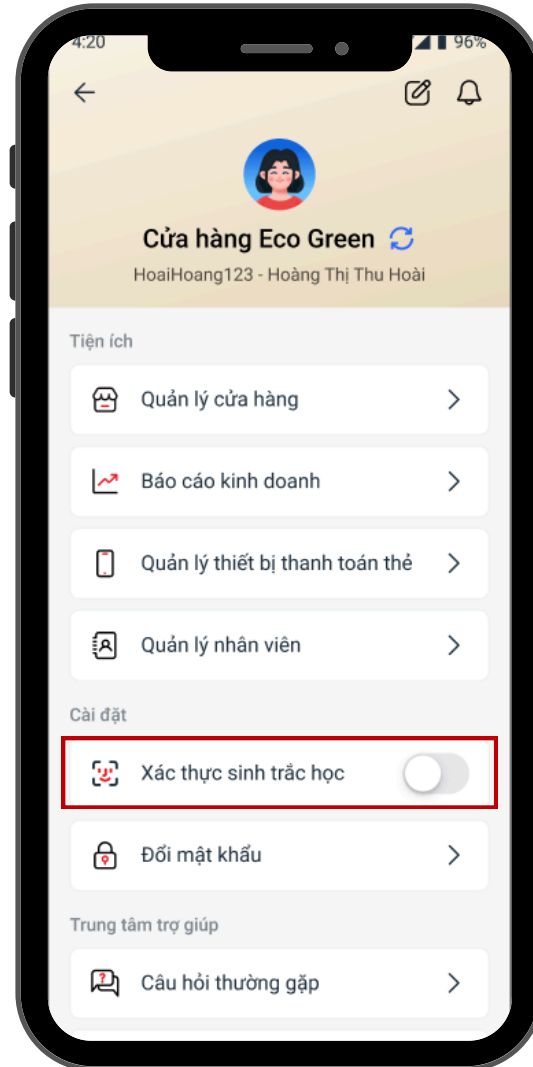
4:20
96%

Cửa hàng Eco Green
HoaiHoang123 - Hoàng Thị Thu Hoài

Tiện ích
Quản lý cửa hàng
Báo cáo kinh doanh
Quản lý thiết bị thanh toán thẻ
Quản lý nhân viên

Cài đặt
Xác thực sinh trắc học
Đổi mật khẩu

Trung tâm trợ giúp
Câu hỏi thường gặp